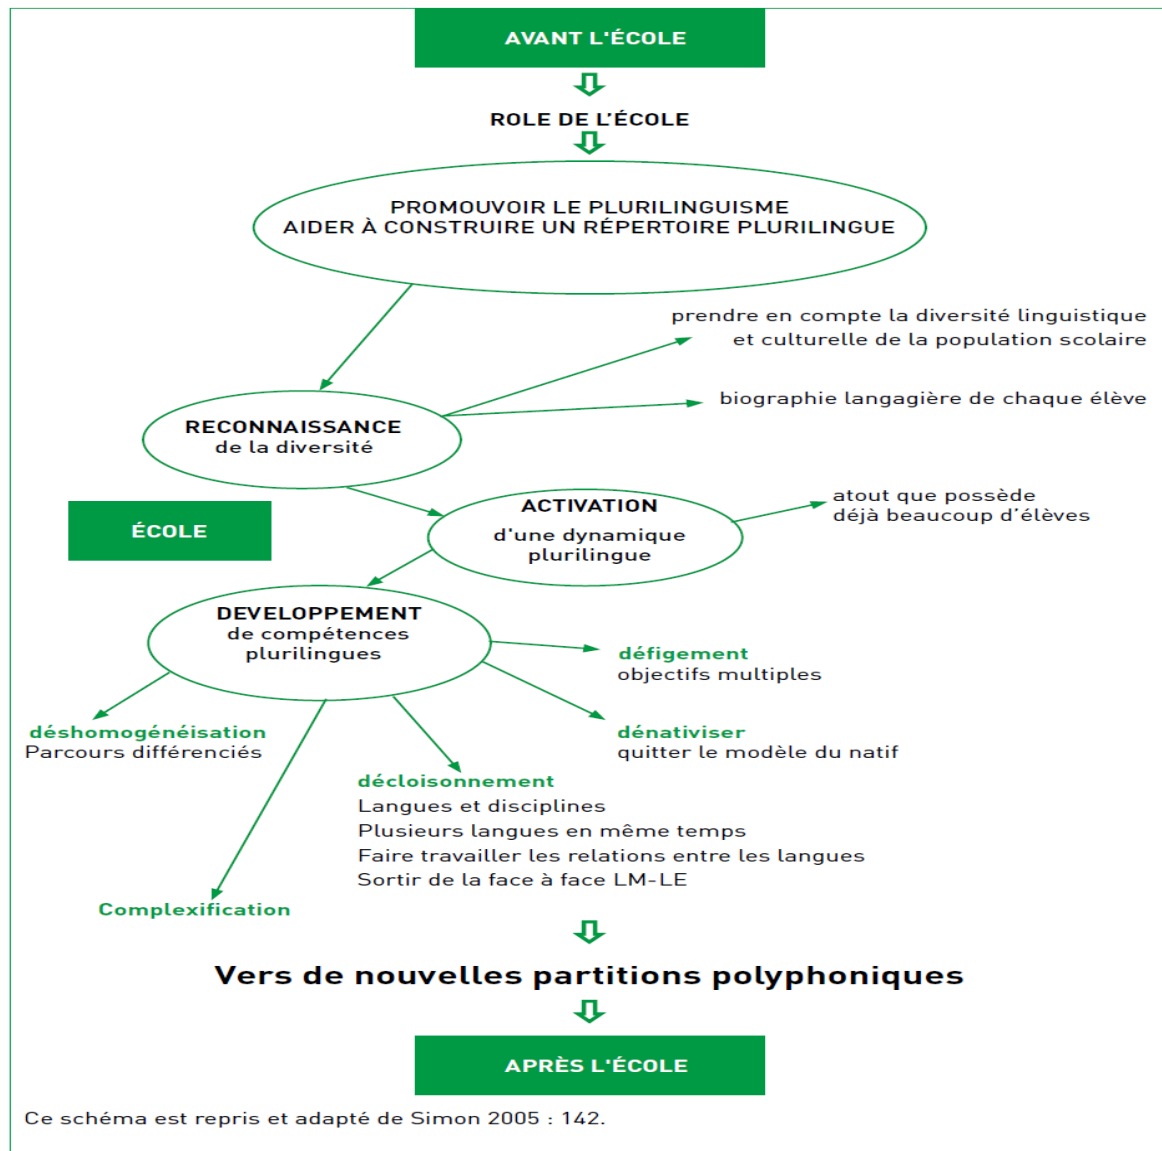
AVANT L'ÉCOLE

ROLE DE L'ÉCOLE

PROMOUVOIR LE PLURILINGUISME
AIDER À CONSTRUIRE UN RÉPERTOIRE PLURILINGUE

prendre en compte la diversité linguistique et culturelle de la population scolaire

biographie langagière de chaque élève

RECONNAISSANCE
de la diversité

ÉCOLE

ACTIVATION
d'une dynamique plurilingue

atout que possède déjà beaucoup d'élèves

DEVELOPPEMENT
de compétences plurilingues

défigement
objectifs multiples

déshomogénéisation
Parcours différenciés

dénativiser
quitter le modèle du natif

décloisonnement
Langues et disciplines
Plusieurs langues en même temps
Faire travailler les relations entre les langues
Sortir de la face à face LM-LE

Complexification

Vers de nouvelles partitions polyphoniques

APRÈS L'ÉCOLE

Ce schéma est repris et adapté de Simon 2005 : 142.